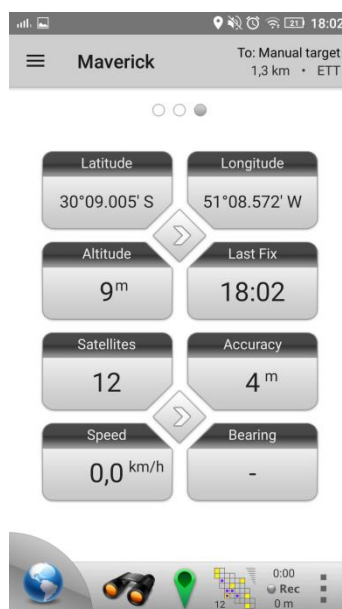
21 18:02

Maverick

To: Manual target
1,3 km • ETT

Latitude
30°09.005' S

Longitude
51°08.572' W

Altitude
9$^{m}$

Last Fix
18:02

Satellites
12

Accuracy
4 $^{m}$

Speed
0,0 $^{km/h}$

Bearing
-

12

0:00
Rec
0 m